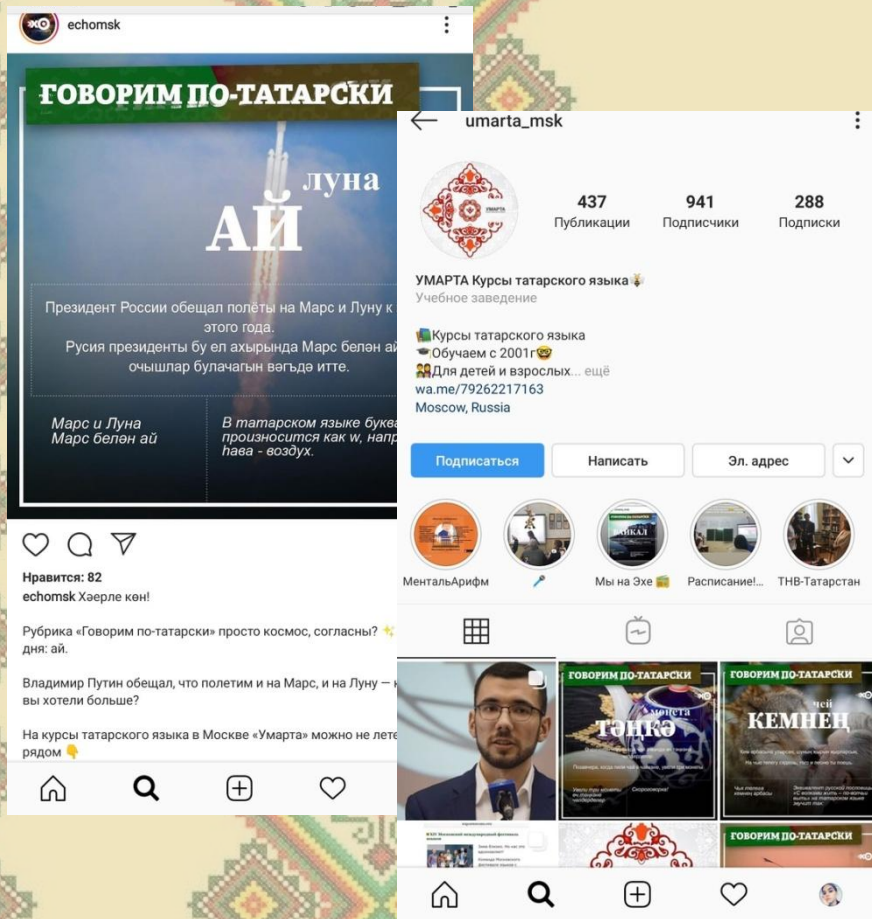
echomsk

ГОВОРИМ ПО-ТАТАРСКИ

луна
АЙ

Президент России обещал полёты на Марс и Луну к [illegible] этого года.
Русия президенты бу ел ахырында Марс белән ай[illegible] очышлар булачагын вәгъдә итте.

Марс и Луна
Марс белән ай

В татарском языке буква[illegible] произносится как w, напр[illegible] һава - воздух.

Нравится: 82
echomsk Хәерле көн!

Рубрика «Говорим по-татарски» просто космос, согласны? ✨ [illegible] дня: ай.

Владимир Путин обещал, что полетим и на Марс, и на Луну — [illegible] вы хотели больше?

На курсы татарского языка в Москве «Умарта» можно не лете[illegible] рядом 👇

umarta_msk

437
Публикации
941
Подписчики
288
Подписки

УМАРТА Курсы татарского языка🐝
Учебное заведение

📚Курсы татарского языка
🎓Обучаем с 2001г🤓
👩‍👧Для детей и взрослых... ещё
wa.me/79262217163
Moscow, Russia

Подписаться
Написать
Эл. адрес

МентальАрифм
🎤
Мы на Эхе 📻
Расписание!...
ТНВ-Татарстан

ГОВОРИМ ПО-ТАТАРСКИ
монета
тәңкә

ГОВОРИМ ПО-ТАТАРСКИ
чей
КЕМНЕҢ

ГОВОРИМ ПО-ТАТАРСКИ